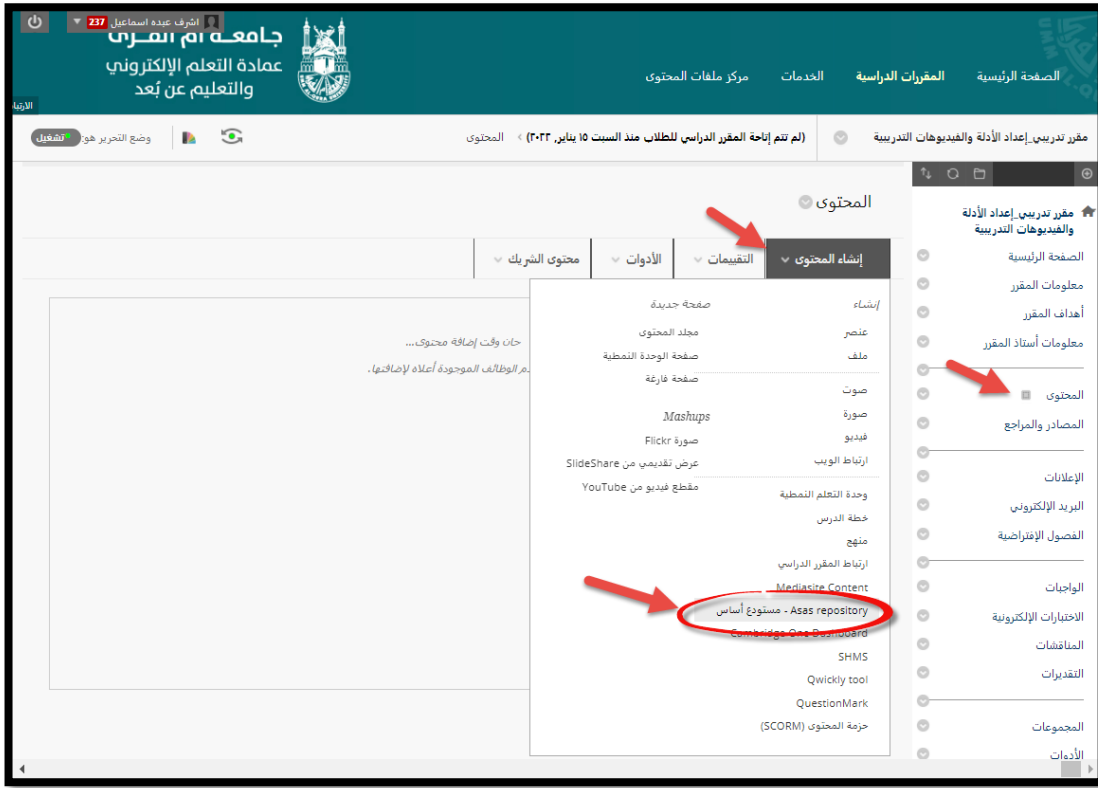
اشرف عبده اسماعيل 237

جامعة أم القرى
عمادة التعلم الإلكتروني والتعليم عن بُعد

الصفحة الرئيسية المقررات الدراسية الخدمات مركز ملفات المحتوى

مقرر تدريبي_إعداد الأدلة والفيديوهات التدريبية (لم تتم إتاحة المقرر الدراسي للطلاب منذ السبت ١٥ يناير، ٢٠٢٢) المحتوى

وضع التحرير هو: تشغيل

مقرر تدريبي_إعداد الأدلة والفيديوهات التدريبية
الصفحة الرئيسية
معلومات المقرر
أهداف المقرر
معلومات أستاذ المقرر
المحتوى
المصادر والمراجع
الإعلانات
البريد الإلكتروني
الفصول الإفتراضية
الواجبات
الاختبارات الإلكترونية
المناقشات
التقديرات
المجموعات
الأدوات

المحتوى

إنشاء المحتوى التقييمات الأدوات محتوى الشريك

حان وقت إضافة محتوى...
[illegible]م الوظائف الموجودة أعلاه لإضافتها.

إنشاء
عنصر
ملف
صوت
صورة
فيديو
ارتباط الويب
وحدة التعلم النمطية
خطة الدرس
منهج
ارتباط المقرر الدراسي
Mediasite Content
Asas repository - مستودع أساس
Cambridge One Dashboard
SHMS
Qwickly tool
QuestionMark
حزمة المحتوى (SCORM)

صفحة جديدة
مجلد المحتوى
صفحة الوحدة النمطية
صفحة فارغة
Mashups
صورة Flickr
عرض تقديمي من SlideShare
مقطع فيديو من YouTube